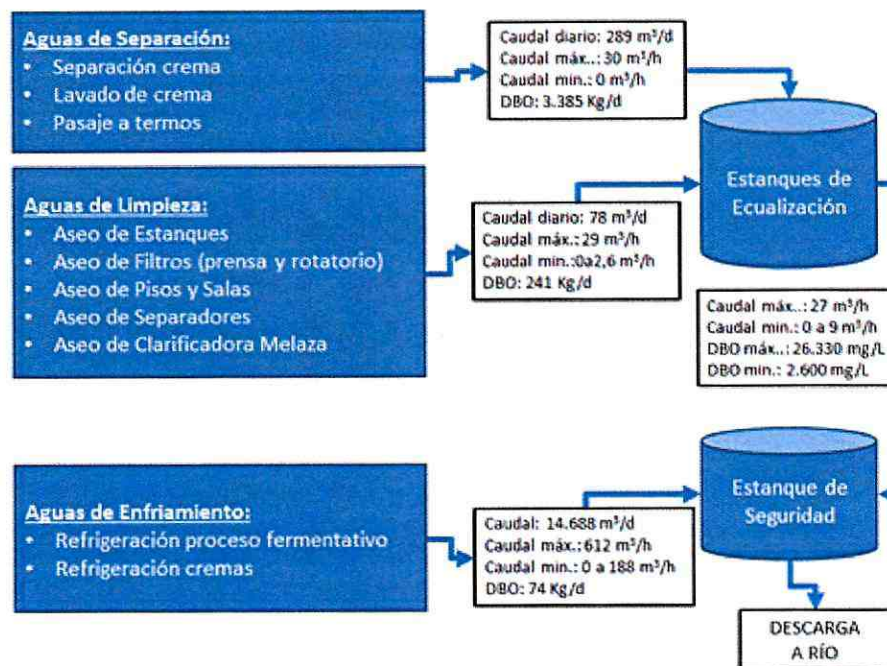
Aguas de Separación:
• Separación crema
• Lavado de crema
• Pasaje a termos

Caudal diario: 289 $m^3/d$
Caudal máx..: 30 $m^3/h$
Caudal min.: 0 $m^3/h$
DBO: 3.385 Kg/d

Estanques de Ecualización

Aguas de Limpieza:
• Aseo de Estanques
• Aseo de Filtros (prensa y rotatorio)
• Aseo de Pisos y Salas
• Aseo de Separadores
• Aseo de Clarificadora Melaza

Caudal diario: 78 $m^3/d$
Caudal máx.: 29 $m^3/h$
Caudal min.:0a2,6 $m^3/h$
DBO: 241 Kg/d

Caudal máx..: 27 $m^3/h$
Caudal min.: 0 a 9 $m^3/h$
DBO máx..: 26.330 mg/L
DBO min.: 2.600 mg/L

Estanque de Seguridad

Aguas de Enfriamiento:
• Refrigeración proceso fermentativo
• Refrigeración cremas

Caudal: 14.688 $m^3/d$
Caudal máx.: 612 $m^3/h$
Caudal min.: 0 a 188 $m^3/h$
DBO: 74 Kg/d

DESCARGA A RÍO